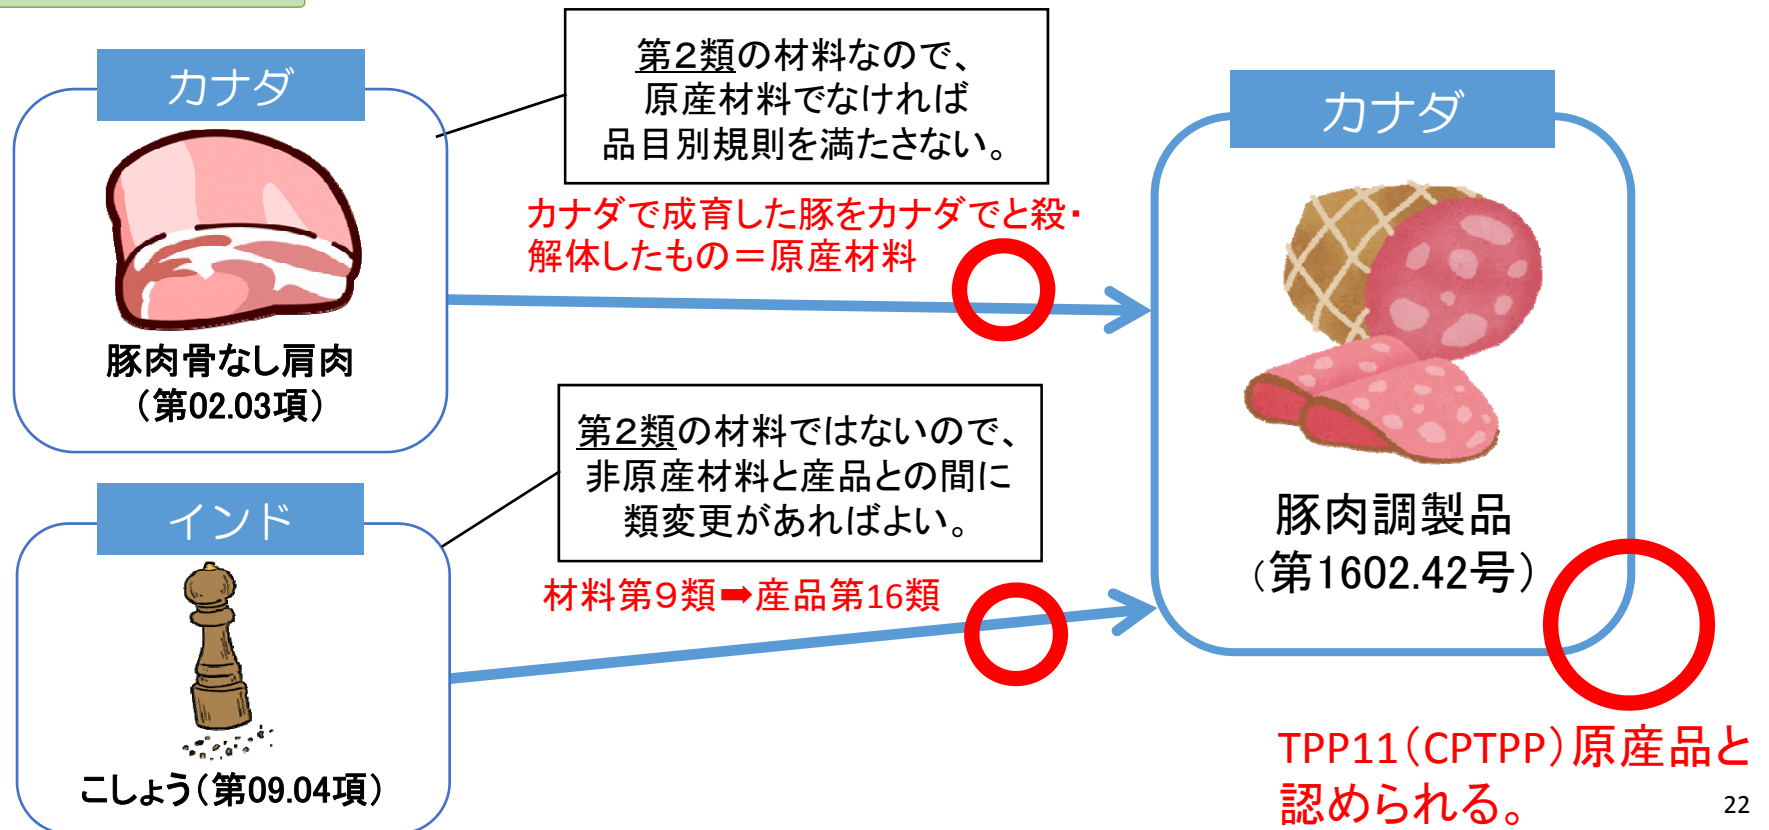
カナダ

豚肉骨なし肩肉
（第02.03項）

第2類の材料なので、
原産材料でなければ
品目別規則を満たさない。

カナダで成育した豚をカナダでと殺・
解体したもの＝原産材料

カナダ

豚肉調製品
（第1602.42号）

インド

こしょう（第09.04項）

第2類の材料ではないので、
非原産材料と産品との間に
類変更があればよい。

材料第９類➡産品第16類

TPP11（CPTPP）原産品と
認められる。

22